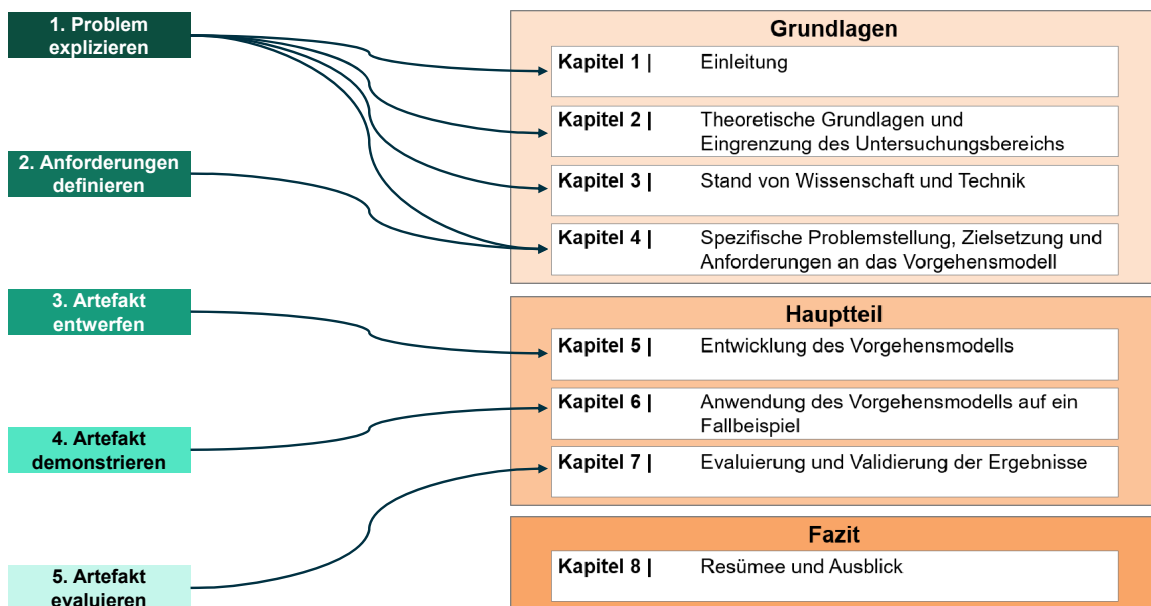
1. Problem explizieren

2. Anforderungen definieren

3. Artefakt entwerfen

4. Artefakt demonstrieren

5. Artefakt evaluieren

Grundlagen

Kapitel 1 | Einleitung

Kapitel 2 | Theoretische Grundlagen und Eingrenzung des Untersuchungsbereichs

Kapitel 3 | Stand von Wissenschaft und Technik

Kapitel 4 | Spezifische Problemstellung, Zielsetzung und Anforderungen an das Vorgehensmodell

Hauptteil

Kapitel 5 | Entwicklung des Vorgehensmodells

Kapitel 6 | Anwendung des Vorgehensmodells auf ein Fallbeispiel

Kapitel 7 | Evaluierung und Validierung der Ergebnisse

Fazit

Kapitel 8 | Resümee und Ausblick